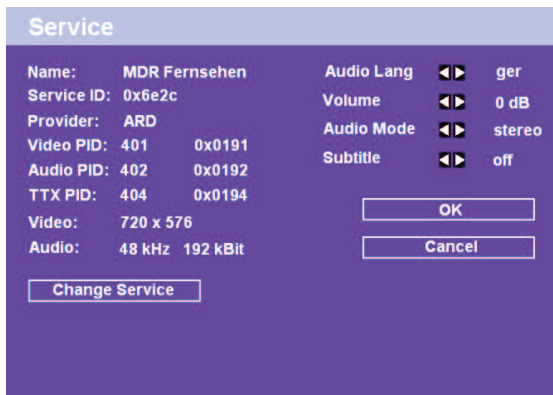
Service

Name: MDR Fernsehen
Service ID: 0x6e2c
Provider: ARD
Video PID: 401 0x0191
Audio PID: 402 0x0192
TTX PID: 404 0x0194
Video: 720 x 576
Audio: 48 kHz 192 kBit

Change Service

Audio Lang ger
Volume 0 dB
Audio Mode stereo
Subtitle off

OK

Cancel